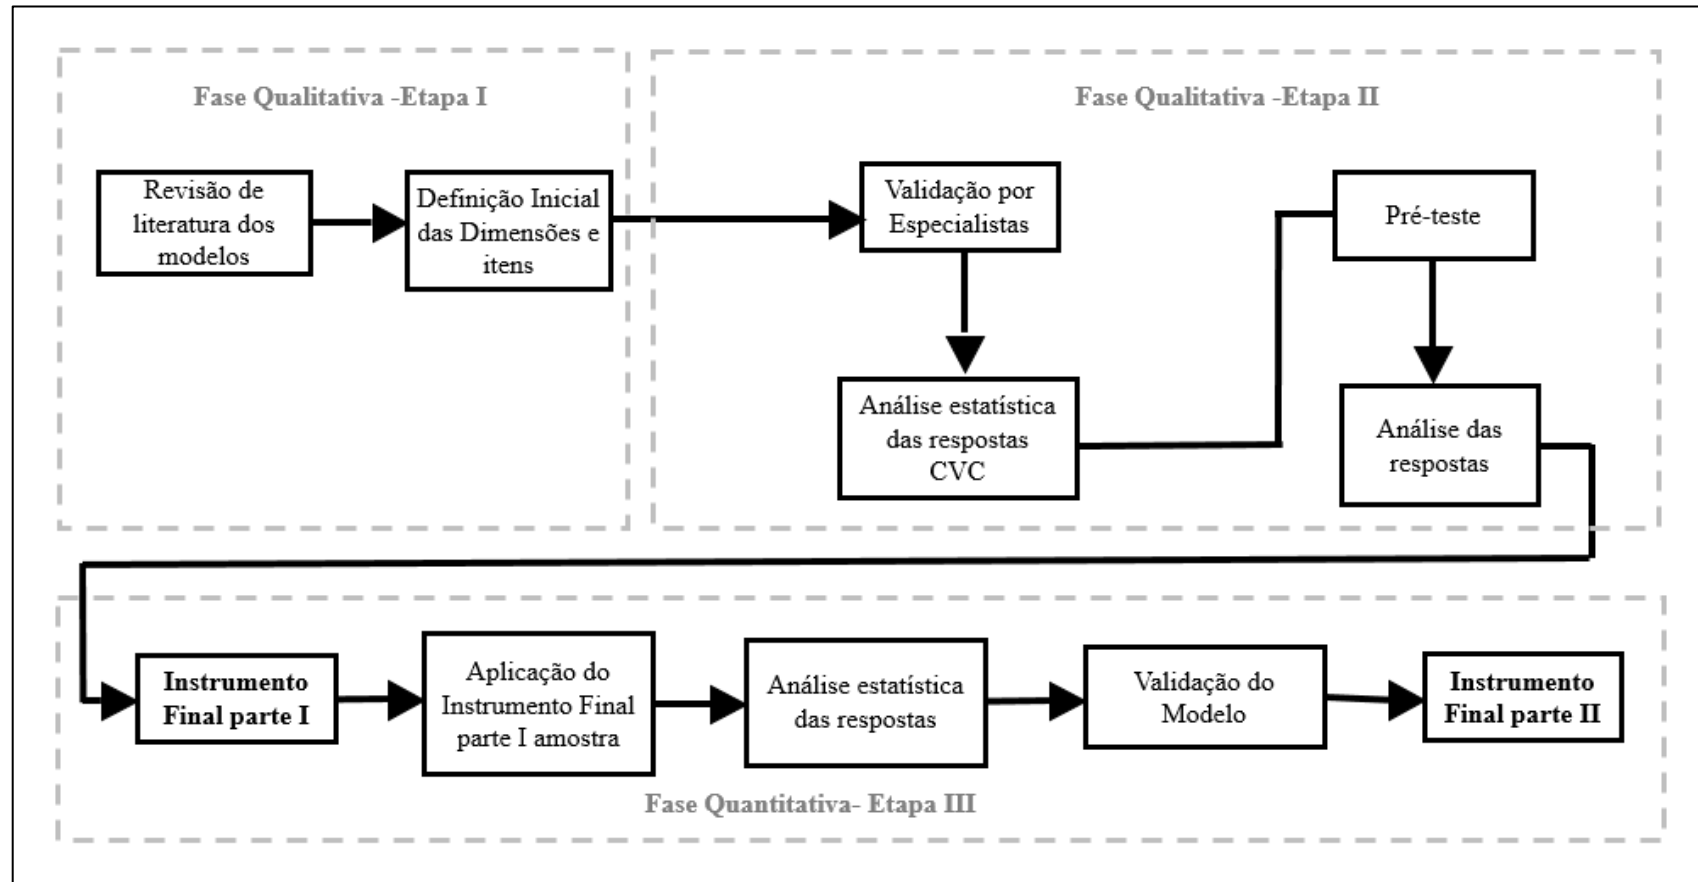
Fase Qualitativa -Etapa I

Revisão de literatura dos modelos

Definição Inicial das Dimensões e itens

Fase Qualitativa -Etapa II

Validação por Especialistas

Análise estatística das respostas CVC

Pré-teste

Análise das respostas

Instrumento Final parte I

Aplicação do Instrumento Final parte I amostra

Análise estatística das respostas

Validação do Modelo

Instrumento Final parte II

Fase Quantitativa- Etapa III